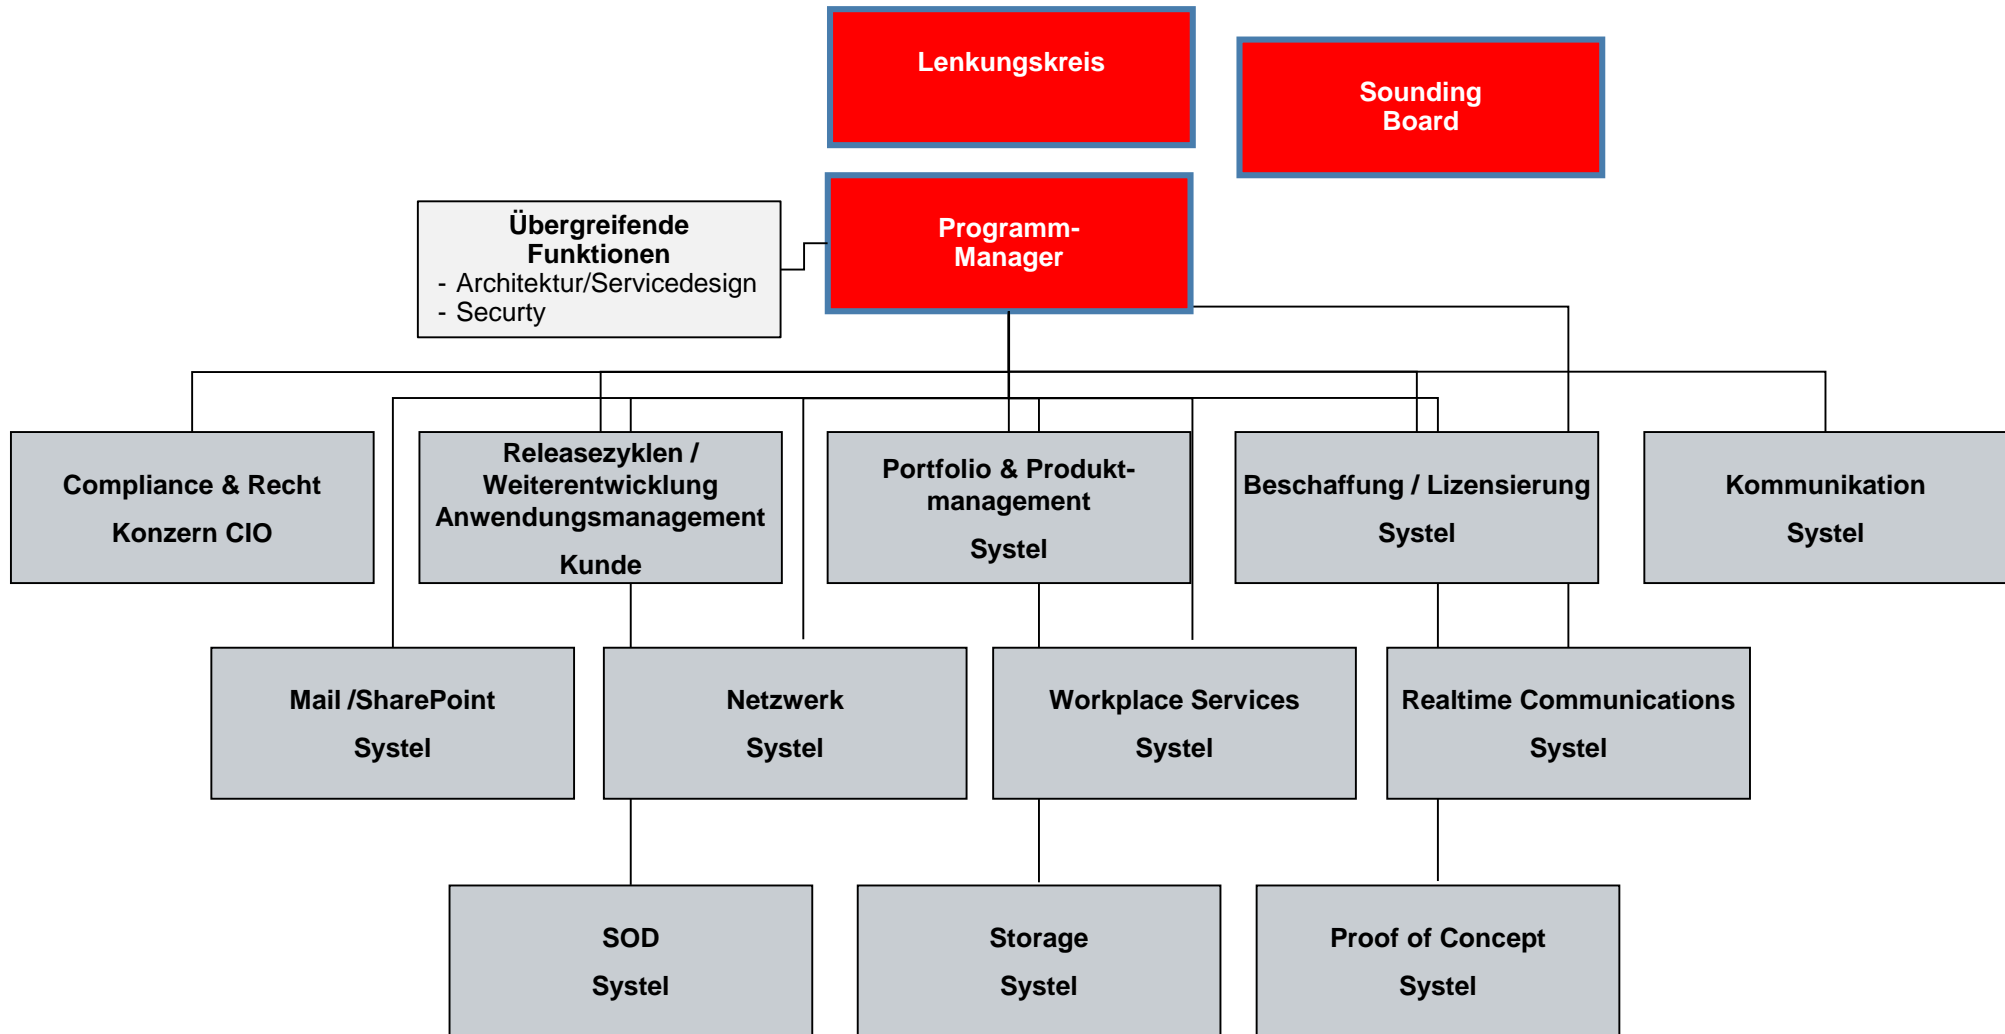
Lenkungskreis

Sounding Board

Übergreifende Funktionen
- Architektur/Servicedesign
- Securty

Programm-Manager

Compliance & Recht
Konzern CIO

Releasezyklen / Weiterentwicklung Anwendungsmanagement
Kunde

Portfolio & Produktmanagement
Systel

Beschaffung / Lizensierung
Systel

Kommunikation
Systel

Mail /SharePoint
Systel

Netzwerk
Systel

Workplace Services
Systel

Realtime Communications
Systel

SOD
Systel

Storage
Systel

Proof of Concept
Systel